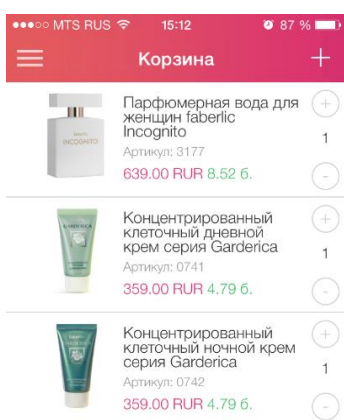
●●●○○ MTS RUS 15:12 87 %

Корзина

Парфюмерная вода для женщин faberlic Incognito
Артикул: 3177
639.00 RUR 8.52 б.
1

Концентрированный клеточный дневной крем серия Garderica
Артикул: 0741
359.00 RUR 4.79 б.
1

Концентрированный клеточный ночной крем серия Garderica
Артикул: 0742
359.00 RUR 4.79 б.
1